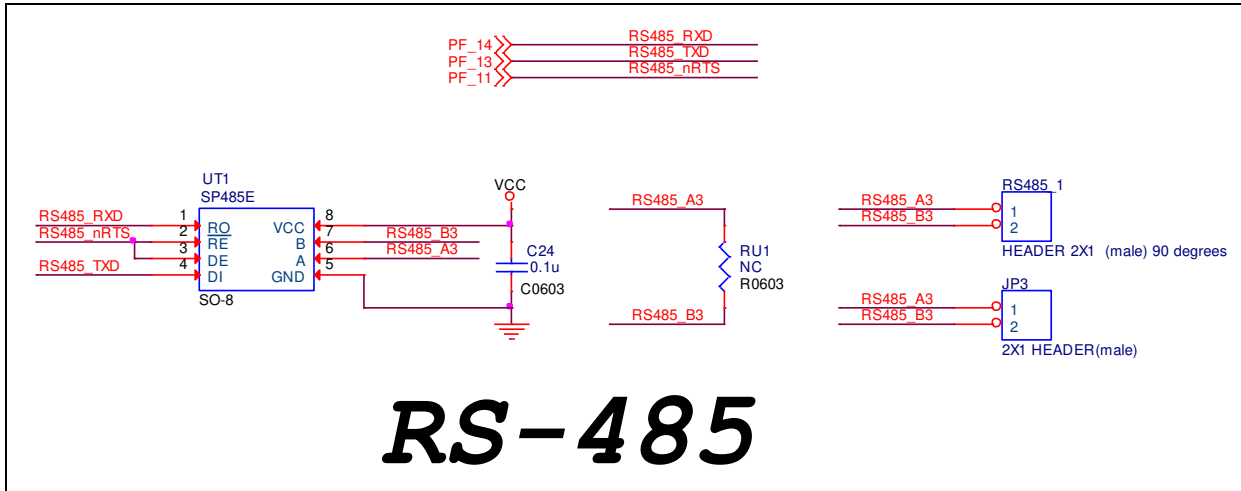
PF_14 RS485_RXD
PF_13 RS485_TXD
PF_11 RS485_nRTS

UT1
SP485E

RS485_RXD 1 RO VCC 8
RS485_nRTS 2 $\overline{RE}$ B 7
3 DE A 6
RS485_TXD 4 DI GND 5
SO-8

RS485_B3
RS485_A3

VCC
C24
0.1u
C0603

RS485_A3
RU1
NC
R0603
RS485_B3

RS485_1
RS485_A3 1
RS485_B3 2
HEADER 2X1 (male) 90 degrees

JP3
RS485_A3 1
RS485_B3 2
2X1 HEADER(male)

RS-485